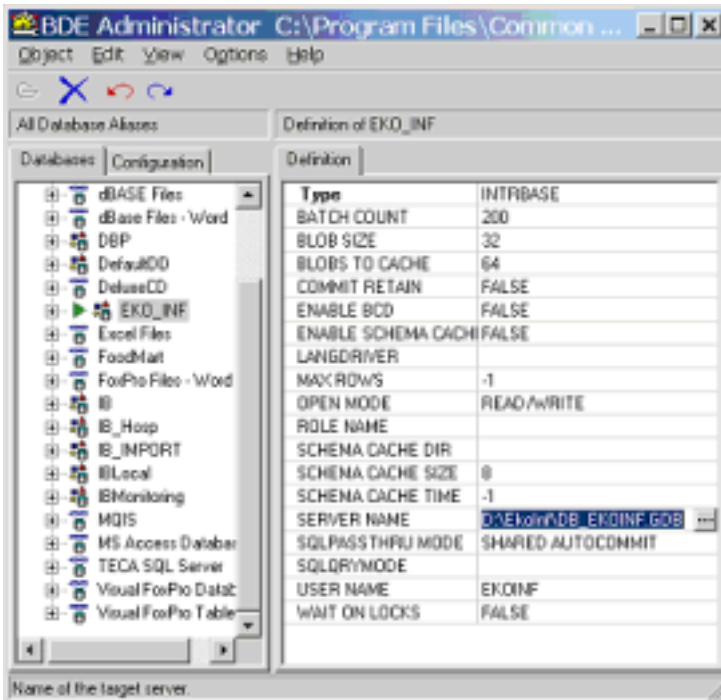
BDE Administrator C:\Program Files\Common ...

Object Edit View Options Help

All Database Aliases

Definition of EKO_INF

Databases Configuration

dBASE Files
dBase Files - Word
DBP
DefaultDD
DeluxeCD
EKO_INF
Excel Files
FoodMart
FoxPro Files - Word
IB
IB_Hosp
IB_IMPORT
IBLocal
IBMonitoring
MQIS
MS Access Databas
TECA SQL Server
Visual FoxPro Datab
Visual FoxPro Table

Definition

| Type | INTRBASE |
|---|---|
| BATCH COUNT | 200 |
| BLOB SIZE | 32 |
| BLOBS TO CACHE | 64 |
| COMMIT RETAIN | FALSE |
| ENABLE BCD | FALSE |
| ENABLE SCHEMA CACHE | FALSE |
| LANGDRIVER | |
| MAX ROWS | -1 |
| OPEN MODE | READ/WRITE |
| ROLE NAME | |
| SCHEMA CACHE DIR | |
| SCHEMA CACHE SIZE | 8 |
| SCHEMA CACHE TIME | -1 |
| SERVER NAME | D:\EkoInf\DB_EKOINF.GDB |
| SQLPASSTHRU MODE | SHARED AUTOCOMMIT |
| SQLQRYMODE | |
| USER NAME | EKOINF |
| WAIT ON LOCKS | FALSE |

Name of the target server.